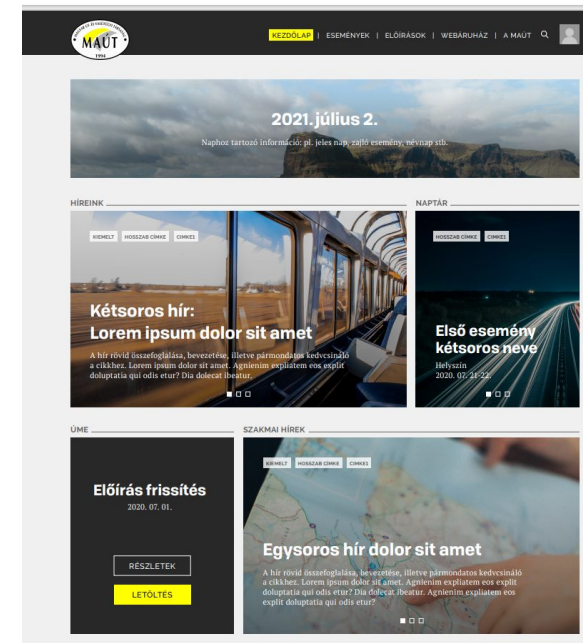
MAÚT
1994

KEZDŐLAP | ESEMÉNYEK | ELŐÍRÁSOK | WEBÁRUHÁZ | A MAÚT

2021. július 2.
Naphoz tartozó információ: pl. jeles nap, zajló esemény, névnap stb.

HÍREINK

KIEMELT HOSSZAB CÍMKE CÍMKE1

Kétsoros hír: Lorem ipsum dolor sit amet

A hír rövid összefoglalása, bevezetése, illetve pármondatos kedvcsináló a cikkhez. Lorem ipsum dolor sit amet. Agnienim expliatem eos explit doluptatia qui odis etur? Dia dolecat ibeatur.

NAPTÁR

HOSSZAB CÍMKE CÍMKE1

Első esemény kétsoros neve

Helyszín
2020. 07. 21-22.

ÚME

Előírás frissítés
2020. 07. 01.

RÉSZLETEK

LETÖLTÉS

SZAKMAI HÍREK

KIEMELT HOSSZAB CÍMKE CÍMKE1

Egysoros hír dolor sit amet

A hír rövid összefoglalása, bevezetése, illetve pármondatos kedvcsináló a cikkhez. Lorem ipsum dolor sit amet. Agnienim expliatem eos explit doluptatia qui odis etur? Dia dolecat ibeatur. Agnienim expliatem eos explit doluptatia qui odis etur?